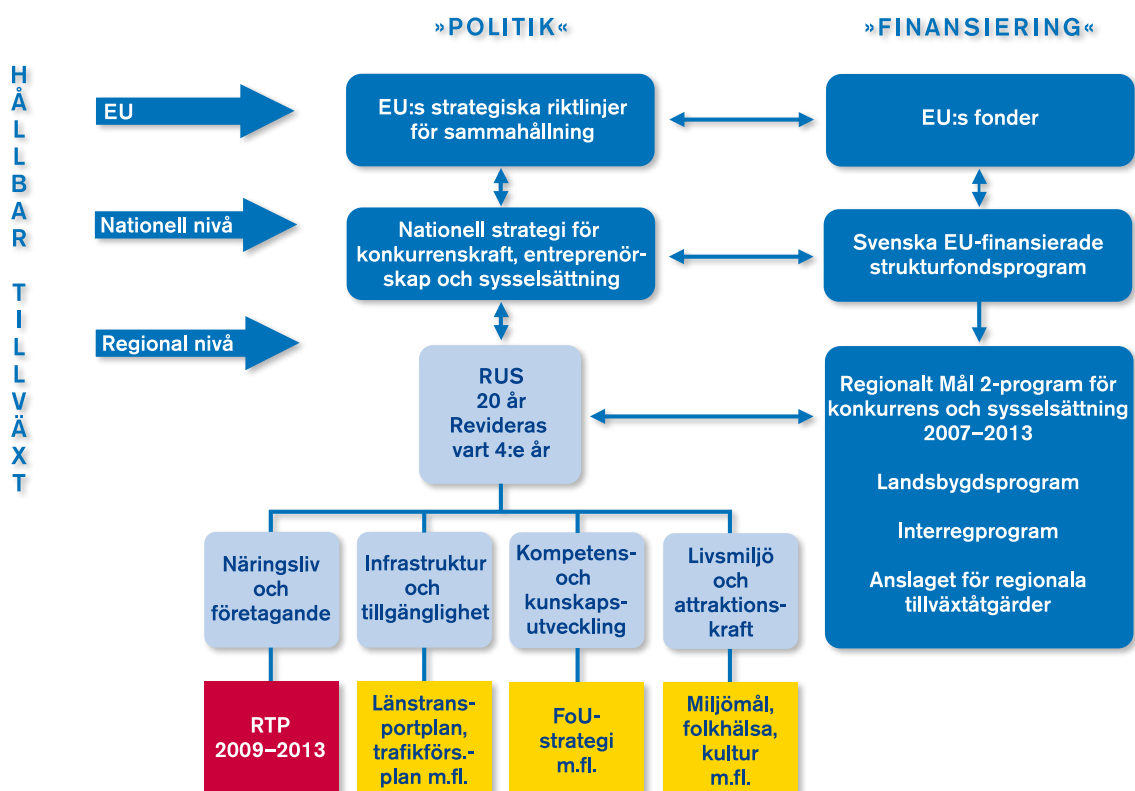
»POLITIK«

»FINANSIERING«

HÅLLBAR TILLVÄXT

EU

EU:s strategiska riktlinjer för sammahållning

EU:s fonder

Nationell nivå

Nationell strategi för konkurrenskraft, entreprenörskap och sysselsättning

Svenska EU-finansierade strukturfondsprogram

Regional nivå

RUS
20 år
Revideras vart 4:e år

Regionalt Mål 2-program för konkurrens och sysselsättning 2007–2013

Landsbygdsprogram

Interregprogram

Anslaget för regionala tillväxtåtgärder

Näringsliv och företagande

Infrastruktur och tillgänglighet

Kompetens- och kunskapsutveckling

Livsmiljö och attraktionskraft

RTP 2009–2013

Länstransportplan, trafikförs.-plan m.fl.

FoU-strategi m.fl.

Miljömål, folkhälsa, kultur m.fl.